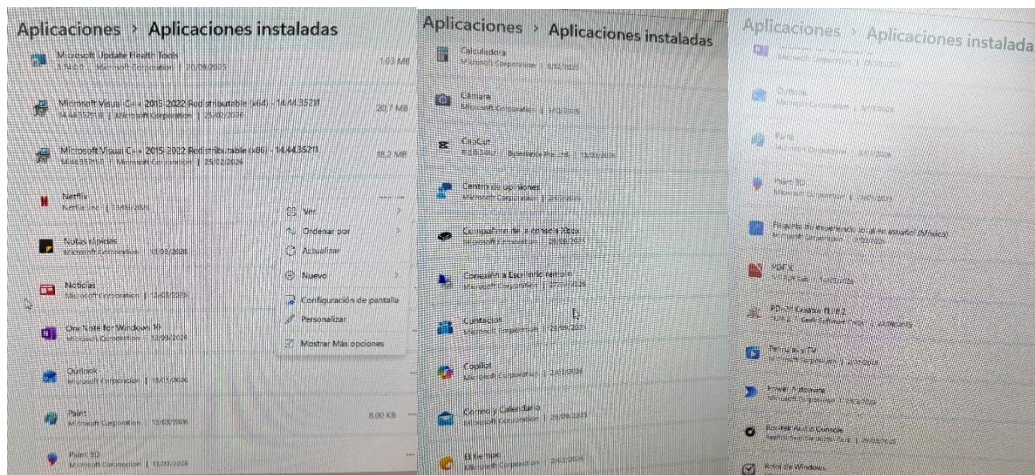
Aplicaciones > Aplicaciones instaladas

Microsoft Update Health Tools
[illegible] | Microsoft Corporation | 20/09/2023
1,03 MB

Microsoft Visual C++ 2015-2022 Redistributable (x64) - 14.44.35211
14.44.35211.0 | Microsoft Corporation | 25/02/2026
20,7 MB

Microsoft Visual C++ 2015-2022 Redistributable (x86) - 14.44.35211
14.44.35211.0 | Microsoft Corporation | 25/02/2026
18,2 MB

Netflix
Netflix, Inc. | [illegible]

Notas rápidas
Microsoft Corporation | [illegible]

Noticias
Microsoft Corporation | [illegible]

OneNote for Windows 10
Microsoft Corporation | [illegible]

Outlook
Microsoft Corporation | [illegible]

Paint
Microsoft Corporation | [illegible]
8,00 KB

Paint 3D
Microsoft Corporation | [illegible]

Ver
Ordenar por
Actualizar
Nuevo
Configuración de pantalla
Personalizar
Mostrar más opciones

Aplicaciones > Aplicaciones instaladas

Calculadora
Microsoft Corporation | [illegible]

Cámara
Microsoft Corporation | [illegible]

CapCut
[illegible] | Bytedance Pte. Ltd. | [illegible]

Centro de opiniones
Microsoft Corporation | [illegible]

Compañero de la consola Xbox
Microsoft Corporation | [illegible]

Conexión a Escritorio remoto
Microsoft Corporation | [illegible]

Contactos
Microsoft Corporation | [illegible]

Copilot
Microsoft Corporation | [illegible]

Correo y Calendario
Microsoft Corporation | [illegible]

El tiempo
Microsoft Corporation | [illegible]

Aplicaciones > Aplicaciones instalada

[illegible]
Microsoft Corporation | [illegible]

Outlook
Microsoft Corporation | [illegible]

Paint
Microsoft Corporation | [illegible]

Paint 3D
Microsoft Corporation | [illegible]

Paquete de experiencia local en español (México)
Microsoft Corporation | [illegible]

PDF X
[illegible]

PDF-XChange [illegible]
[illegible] | Tracker Software Products | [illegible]

Películas y TV
Microsoft Corporation | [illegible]

Power Automate
Microsoft Corporation | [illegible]

Realtek Audio Console
Realtek Semiconductor Corp. | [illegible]

Reloj de Windows